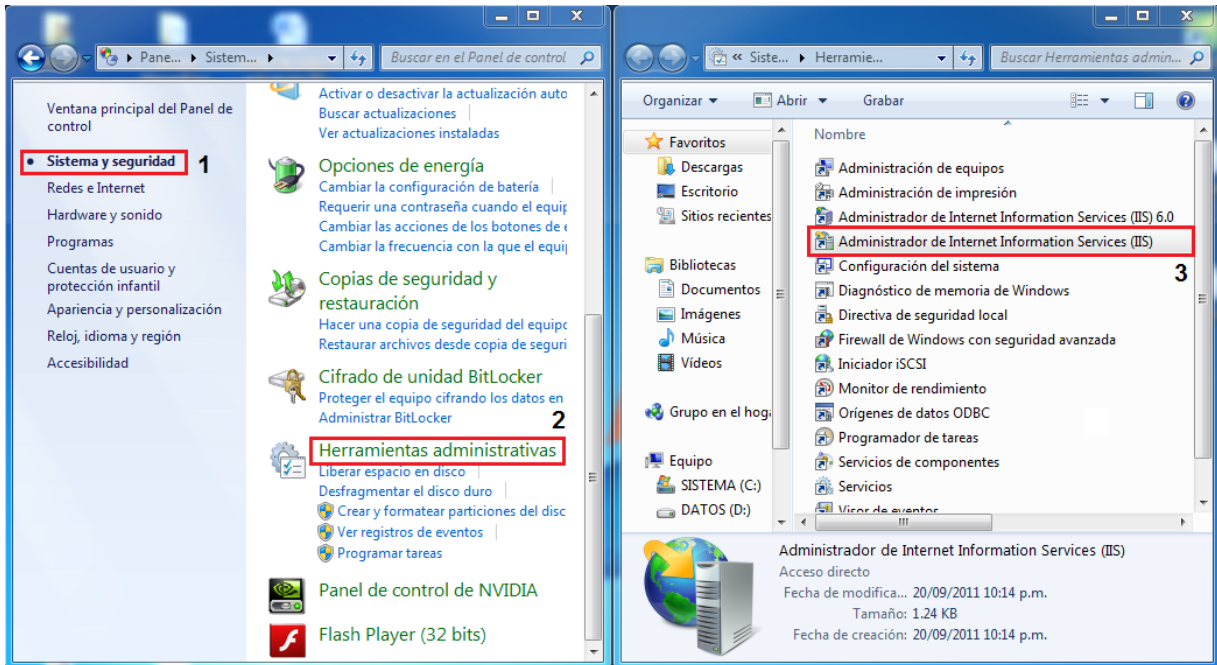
Pane... ▸ Sistem... ▸

Buscar en el Panel de control

Ventana principal del Panel de control

Sistema y seguridad 1

Redes e Internet

Hardware y sonido

Programas

Cuentas de usuario y protección infantil

Apariencia y personalización

Reloj, idioma y región

Accesibilidad

Activar o desactivar la actualización auto

Buscar actualizaciones

Ver actualizaciones instaladas

Opciones de energía

Cambiar la configuración de batería

Requerir una contraseña cuando el equip

Cambiar las acciones de los botones de e

Cambiar la frecuencia con la que el equi

Copias de seguridad y restauración

Hacer una copia de seguridad del equipo

Restaurar archivos desde copia de seguri

Cifrado de unidad BitLocker

Proteger el equipo cifrando los datos en

Administrar BitLocker 2

Herramientas administrativas

Liberar espacio en disco

Desfragmentar el disco duro

Crear y formatear particiones del disc

Ver registros de eventos

Programar tareas

Panel de control de NVIDIA

Flash Player (32 bits)

« Siste... ▸ Herramie... ▸

Buscar Herramientas admin...

Organizar ▾ Abrir ▾ Grabar

Favoritos

Descargas

Escritorio

Sitios recientes

Bibliotecas

Documentos

Imágenes

Música

Vídeos

Grupo en el hog

Equipo

SISTEMA (C:)

DATOS (D:)

Nombre

Administración de equipos

Administración de impresión

Administrador de Internet Information Services (IIS) 6.0

Administrador de Internet Information Services (IIS)

Configuración del sistema 3

Diagnóstico de memoria de Windows

Directiva de seguridad local

Firewall de Windows con seguridad avanzada

Iniciador iSCSI

Monitor de rendimiento

Orígenes de datos ODBC

Programador de tareas

Servicios de componentes

Servicios

Visor de eventos

Administrador de Internet Information Services (IIS)

Acceso directo

Fecha de modifica... 20/09/2011 10:14 p.m.

Tamaño: 1.24 KB

Fecha de creación: 20/09/2011 10:14 p.m.